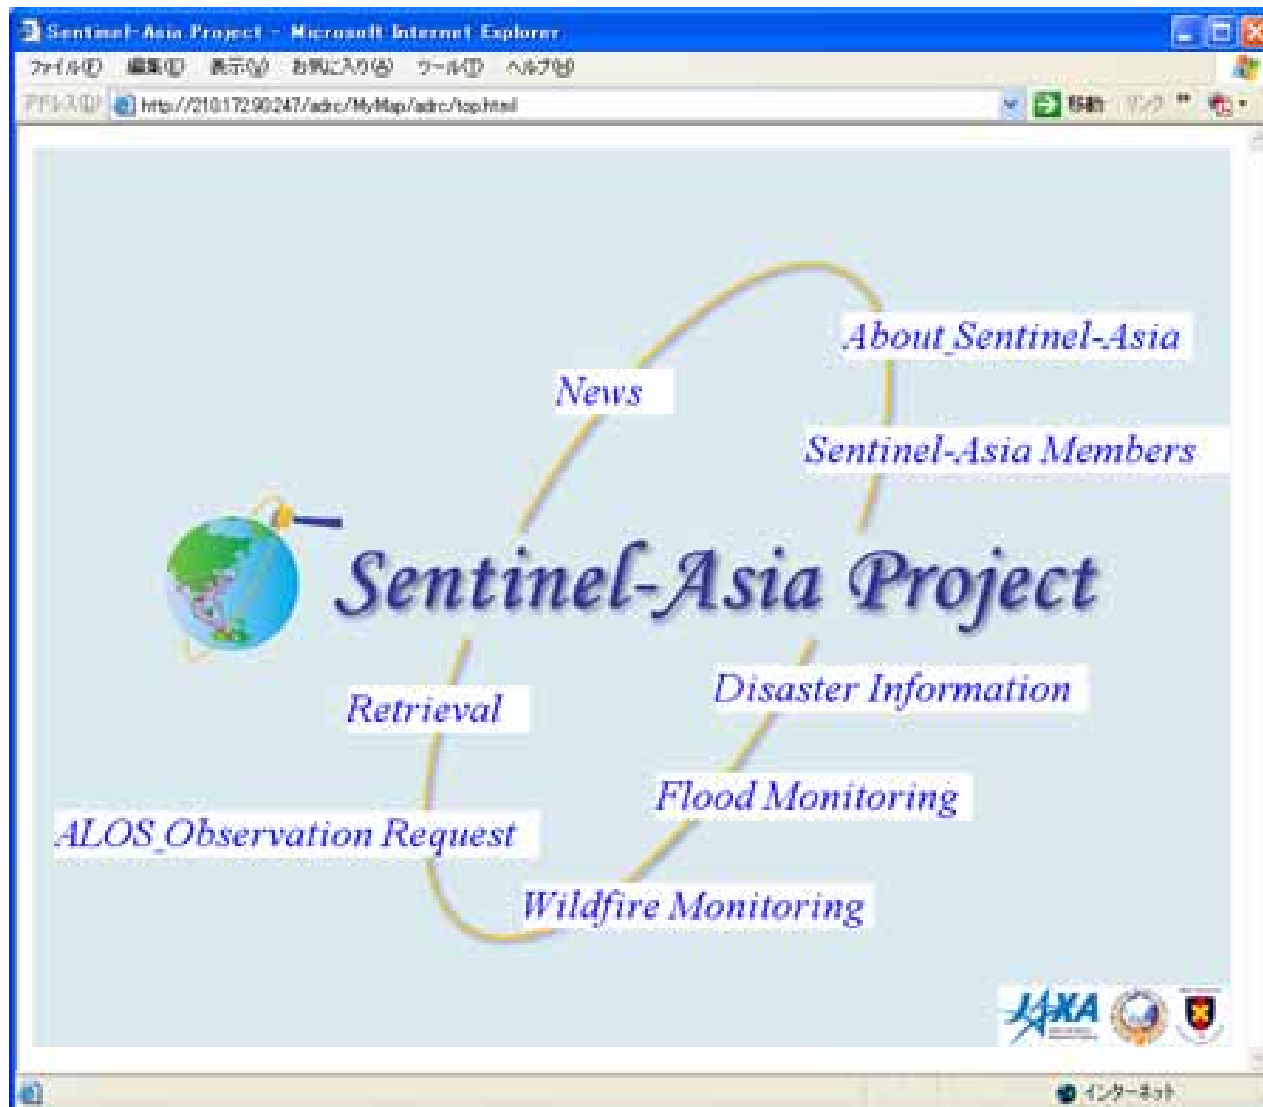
Sentinel-Asia Project - Microsoft Internet Explorer

ファイル(F) 編集(E) 表示(V) お気に入り(A) ツール(T) ヘルプ(H)

アドレス(D) http://210.172.90.247/adrc/MyMap/adrc/top.html 移動 リンク

About Sentinel-Asia

News

Sentinel-Asia Members

Sentinel-Asia Project

Disaster Information

Retrieval

Flood Monitoring

ALOS Observation Request

Wildfire Monitoring

JAXA

インターネット